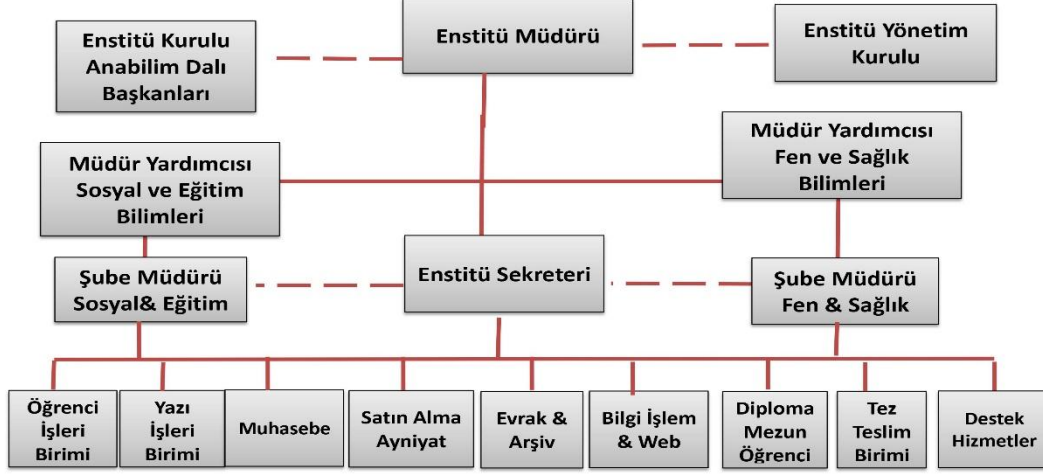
Enstitü Kurulu Anabilim Dalı Başkanları

Enstitü Müdürü

Enstitü Yönetim Kurulu

Müdür Yardımcısı Sosyal ve Eğitim Bilimleri

Müdür Yardımcısı Fen ve Sağlık Bilimleri

Şube Müdürü Sosyal& Eğitim

Enstitü Sekreteri

Şube Müdürü Fen & Sağlık

Öğrenci İşleri Birimi

Yazı İşleri Birimi

Muhasebe

Satın Alma Ayniyat

Evrak & Arşiv

Bilgi İşlem & Web

Diploma Mezun Öğrenci

Tez Teslim Birimi

Destek Hizmetler